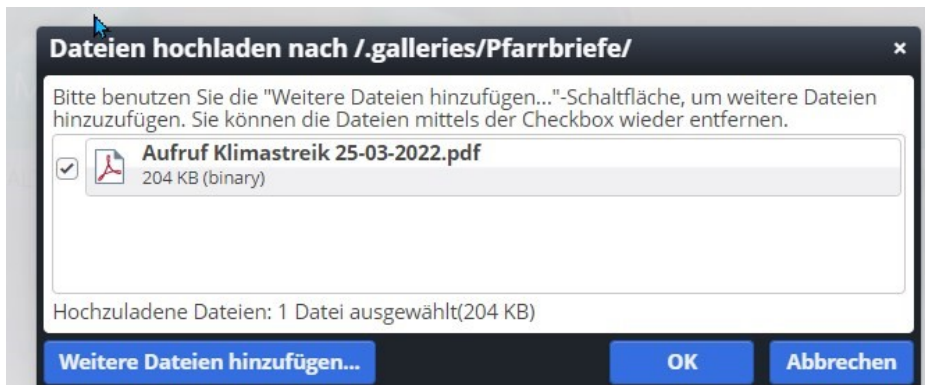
Dateien hochladen nach /.galleries/Pfarrbriefe/

×

Bitte benutzen Sie die "Weitere Dateien hinzufügen..."-Schaltfläche, um weitere Dateien hinzuzufügen. Sie können die Dateien mittels der Checkbox wieder entfernen.

Aufruf Klimastreik 25-03-2022.pdf
204 KB (binary)

Hochzuladene Dateien: 1 Datei ausgewählt(204 KB)

Weitere Dateien hinzufügen...

OK

Abbrechen